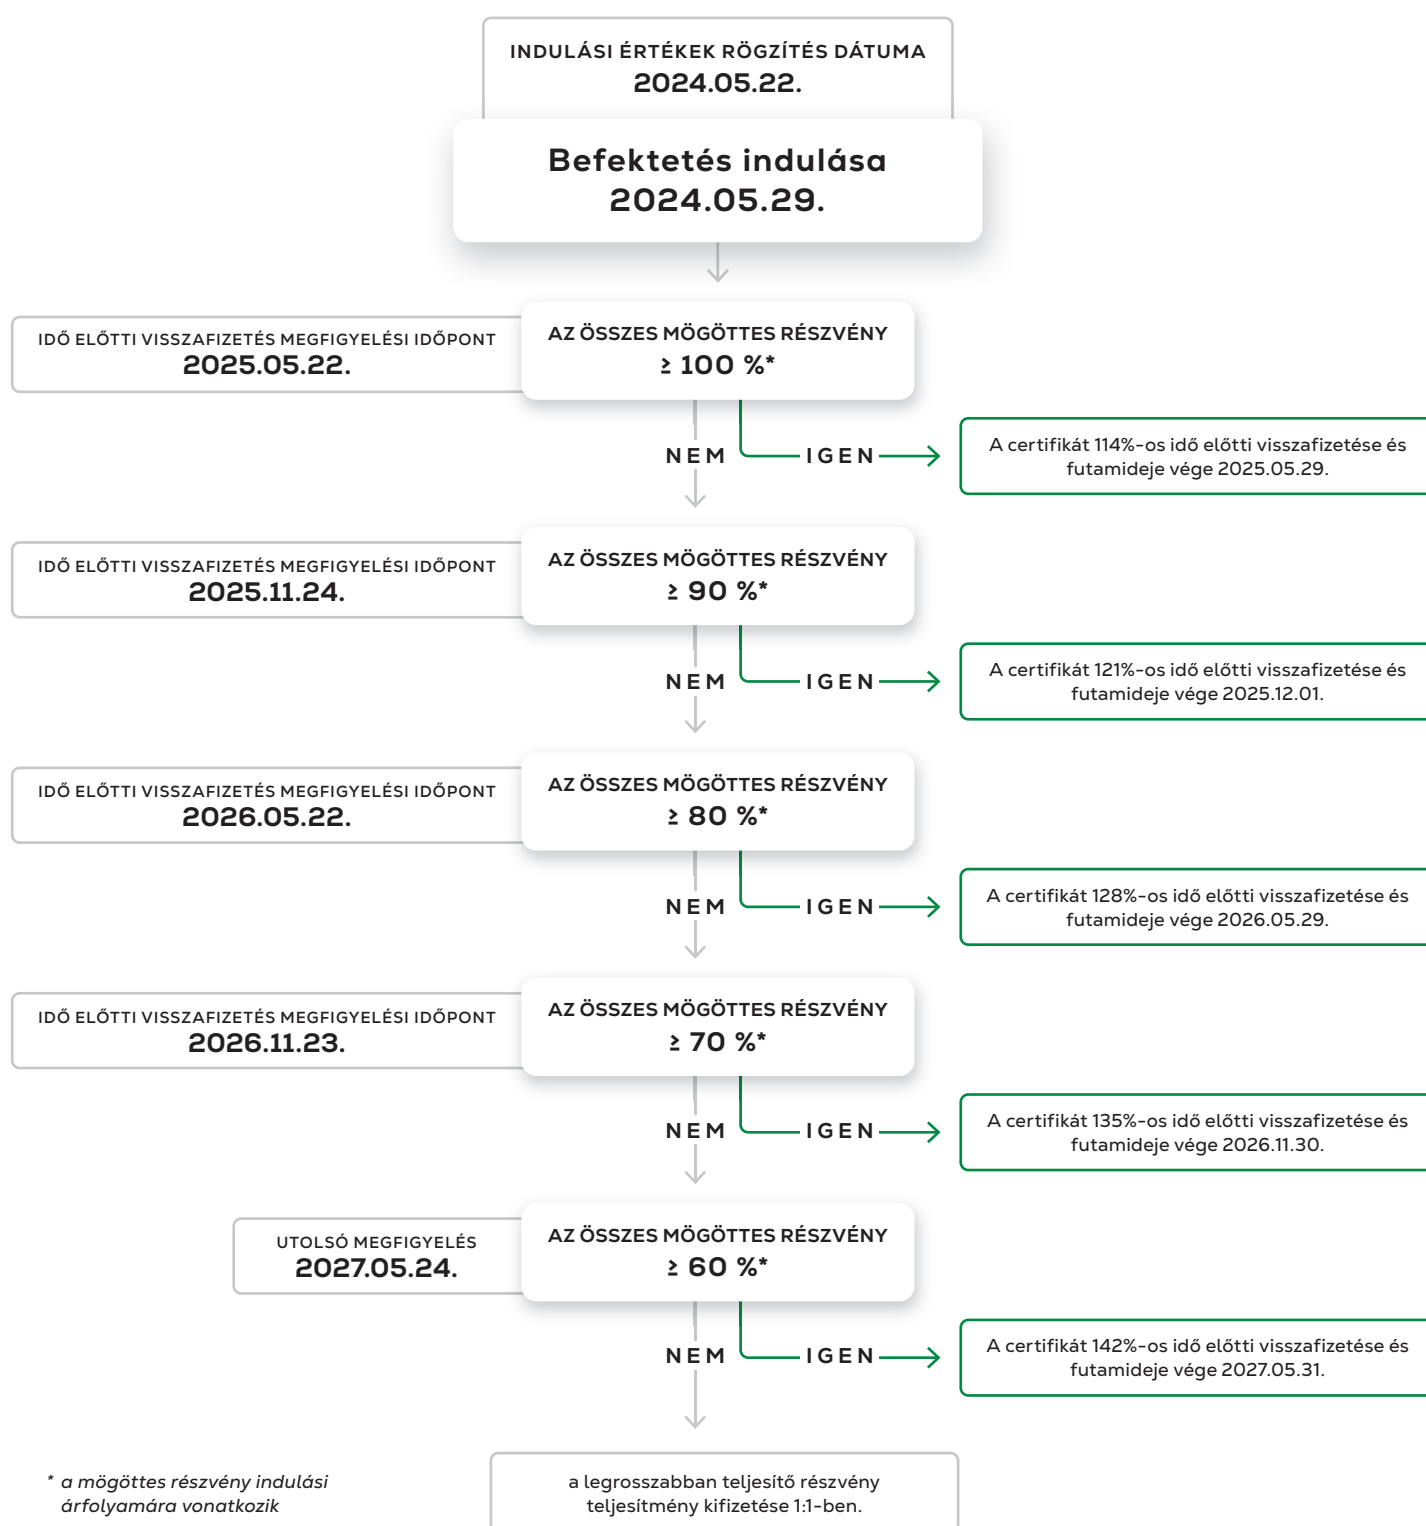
INDULÁSI ÉRTÉKEK RÖGZÍTÉS DÁTUMA
2024.05.22.

Befektetés indulása
2024.05.29.

IDŐ ELŐTTI VISSZAFIZETÉS MEGFIGYELÉSI IDŐPONT
2025.05.22.

AZ ÖSSZES MÖGÖTTES RÉSZVÉNY
≥ 100 %*

NEM

IGEN

A certifikát 114%-os idő előtti visszafizetése és futamideje vége 2025.05.29.

IDŐ ELŐTTI VISSZAFIZETÉS MEGFIGYELÉSI IDŐPONT
2025.11.24.

AZ ÖSSZES MÖGÖTTES RÉSZVÉNY
≥ 90 %*

NEM

IGEN

A certifikát 121%-os idő előtti visszafizetése és futamideje vége 2025.12.01.

IDŐ ELŐTTI VISSZAFIZETÉS MEGFIGYELÉSI IDŐPONT
2026.05.22.

AZ ÖSSZES MÖGÖTTES RÉSZVÉNY
≥ 80 %*

NEM

IGEN

A certifikát 128%-os idő előtti visszafizetése és futamideje vége 2026.05.29.

IDŐ ELŐTTI VISSZAFIZETÉS MEGFIGYELÉSI IDŐPONT
2026.11.23.

AZ ÖSSZES MÖGÖTTES RÉSZVÉNY
≥ 70 %*

NEM

IGEN

A certifikát 135%-os idő előtti visszafizetése és futamideje vége 2026.11.30.

UTOLSÓ MEGFIGYELÉS
2027.05.24.

AZ ÖSSZES MÖGÖTTES RÉSZVÉNY
≥ 60 %*

NEM

IGEN

A certifikát 142%-os idő előtti visszafizetése és futamideje vége 2027.05.31.

* a mögöttes részvény indulási árfolyamára vonatkozik

a legrosszabban teljesítő részvény teljesítmény kifizetése 1:1-ben.